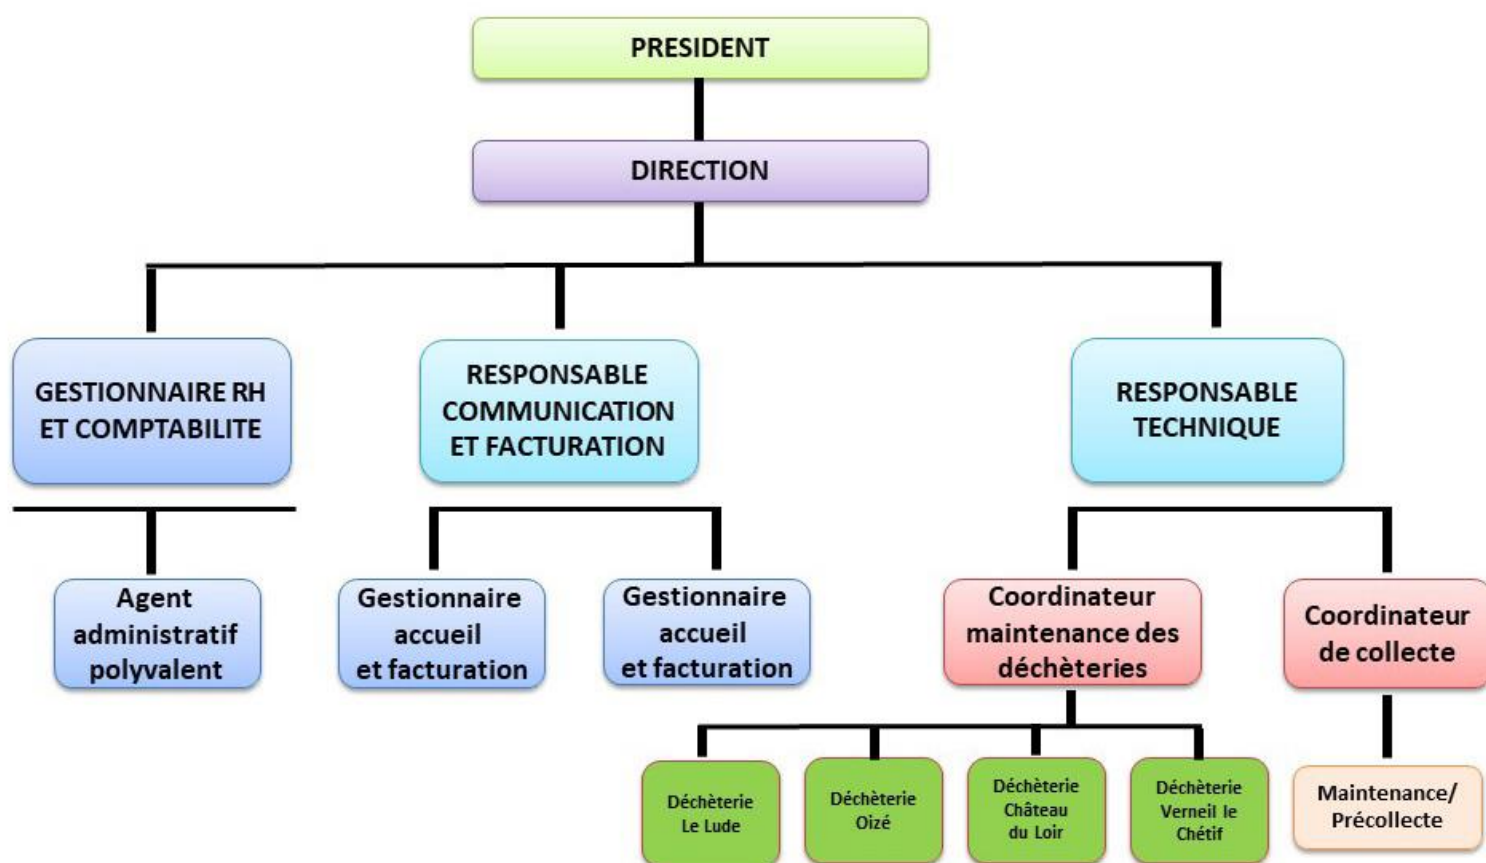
PRESIDENT

DIRECTION

GESTIONNAIRE RH ET COMPTABILITE

RESPONSABLE COMMUNICATION ET FACTURATION

RESPONSABLE TECHNIQUE

Agent administratif polyvalent

Gestionnaire accueil et facturation

Gestionnaire accueil et facturation

Coordinateur maintenance des déchèteries

Coordinateur de collecte

Déchèterie Le Lude

Déchèterie Oizé

Déchèterie Château du Loir

Déchèterie Verneil le Chétif

Maintenance/ Précollecte